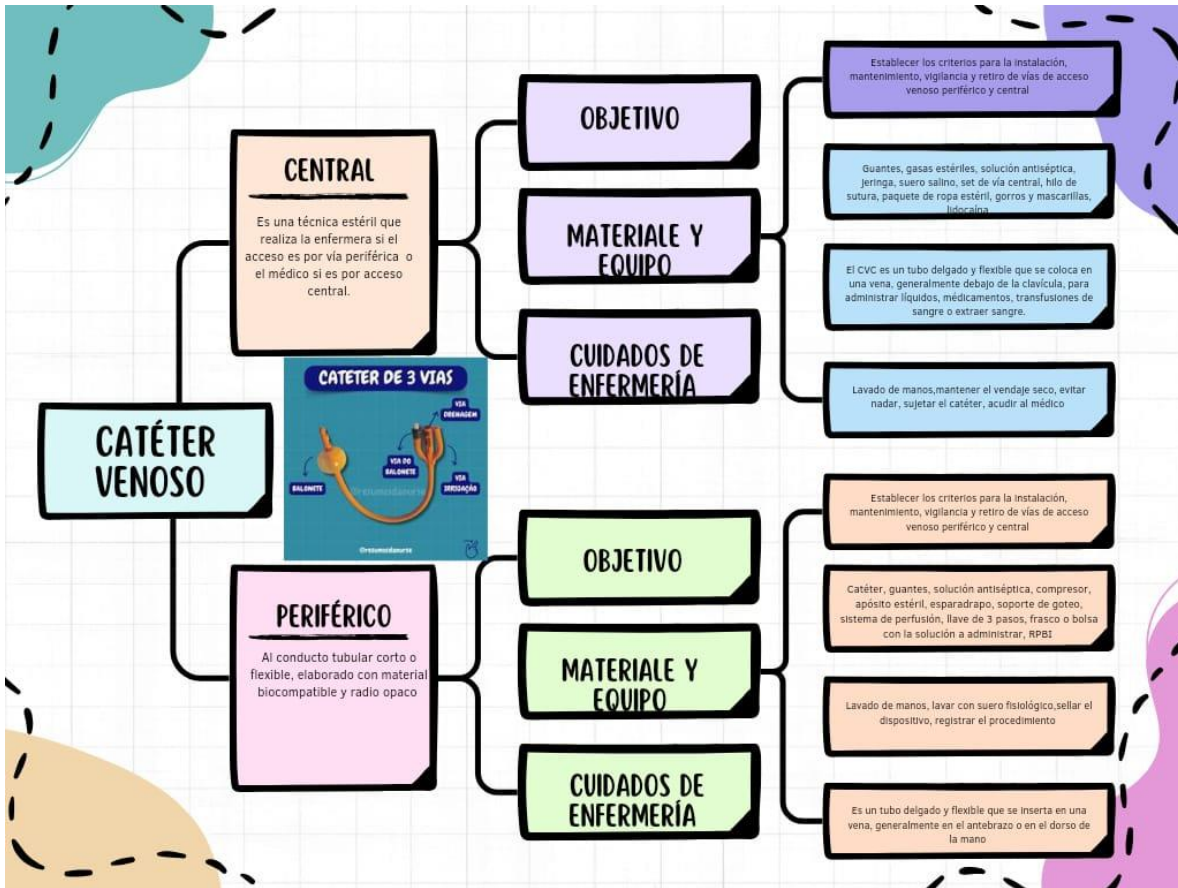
CATÉTER VENOSO

CENTRAL

Es una técnica estéril que realiza la enfermera si el acceso es por vía periférica o el médico si es por acceso central.

OBJETIVO

MATERIALE Y EQUIPO

CUIDADOS DE ENFERMERÍA

Establecer los criterios para la instalación, mantenimiento, vigilancia y retiro de vías de acceso venoso periférico y central

Guantes, gasas estériles, solución antiséptica, jeringa, suero salino, set de vía central, hilo de sutura, paquete de ropa estéril, gorros y mascarillas, lidocaína

El CVC es un tubo delgado y flexible que se coloca en una vena, generalmente debajo de la clavícula, para administrar líquidos, médicamentos, transfusiones de sangre o extraer sangre.

Lavado de manos,mantener el vendaje seco, evitar nadar, sujetar el catéter, acudir al médico

CATETER DE 3 VIAS

VIA DRENAGEM

VIA DO BALONETE

BALONETE

VIA IRRIGAÇÃO

@resumedanurse

PERIFÉRICO

Al conducto tubular corto o flexible, elaborado con material biocompatible y radio opaco

OBJETIVO

MATERIALE Y EQUIPO

CUIDADOS DE ENFERMERÍA

Establecer los criterios para la instalación, mantenimiento, vigilancia y retiro de vías de acceso venoso periférico y central

Catéter, guantes, solución antiséptica, compresor, apósito estéril, esparadrapo, soporte de goteo, sistema de perfusión, llave de 3 pasos, frasco o bolsa con la solución a administrar, RPBI

Lavado de manos, lavar con suero fisiológico,sellar el dispositivo, registrar el procedimiento

Es un tubo delgado y flexible que se inserta en una vena, generalmente en el antebrazo o en el dorso de la mano